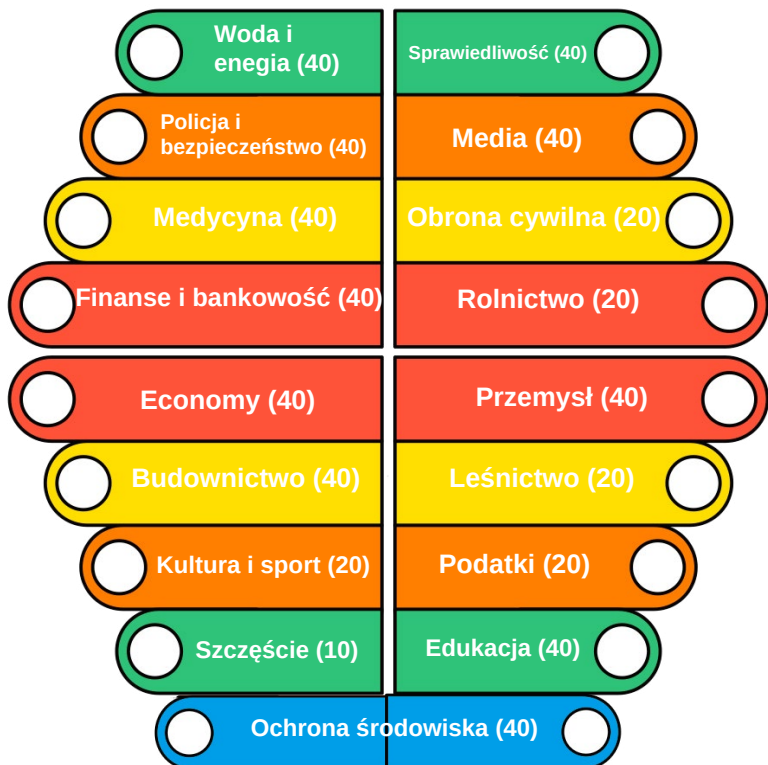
Woda i enegia (40)

Sprawiedliwość (40)

Policja i bezpieczeństwo (40)

Media (40)

Medycyna (40)

Obrona cywilna (20)

Finanse i bankowość (40)

Rolnictwo (20)

Economy (40)

Przemysł (40)

Budownictwo (40)

Leśnictwo (20)

Kultura i sport (20)

Podatki (20)

Szczęście (10)

Edukacja (40)

Ochrona środowiska (40)